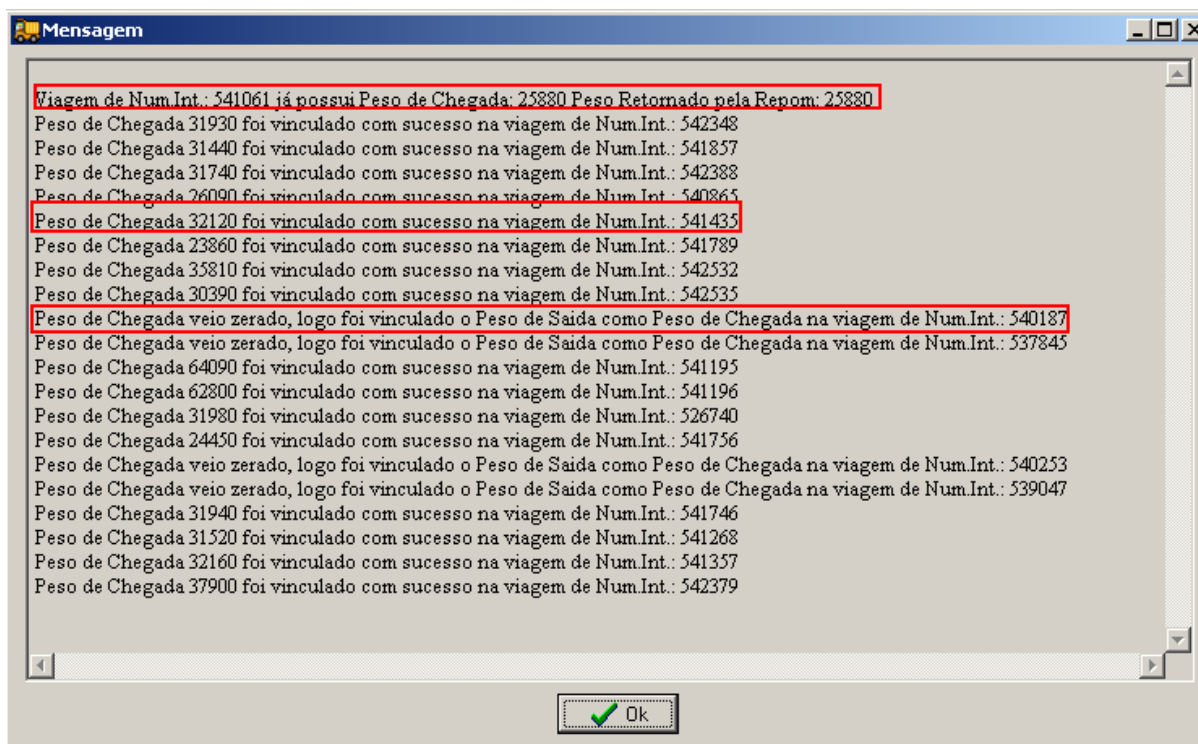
Mensagem

Viagem de Num.Int.: 541061 já possui Peso de Chegada: 25880 Peso Retornado pela Repom: 25880
Peso de Chegada 31930 foi vinculado com sucesso na viagem de Num.Int.: 542348
Peso de Chegada 31440 foi vinculado com sucesso na viagem de Num.Int.: 541857
Peso de Chegada 31740 foi vinculado com sucesso na viagem de Num.Int.: 542388
Peso de Chegada 26090 foi vinculado com sucesso na viagem de Num.Int.: 540865
Peso de Chegada 32120 foi vinculado com sucesso na viagem de Num.Int.: 541435
Peso de Chegada 23860 foi vinculado com sucesso na viagem de Num.Int.: 541789
Peso de Chegada 35810 foi vinculado com sucesso na viagem de Num.Int.: 542532
Peso de Chegada 30390 foi vinculado com sucesso na viagem de Num.Int.: 542535
Peso de Chegada veio zerado, logo foi vinculado o Peso de Saida como Peso de Chegada na viagem de Num.Int.: 540187
Peso de Chegada veio zerado, logo foi vinculado o Peso de Saida como Peso de Chegada na viagem de Num.Int.: 537845
Peso de Chegada 64090 foi vinculado com sucesso na viagem de Num.Int.: 541195
Peso de Chegada 62800 foi vinculado com sucesso na viagem de Num.Int.: 541196
Peso de Chegada 31980 foi vinculado com sucesso na viagem de Num.Int.: 526740
Peso de Chegada 24450 foi vinculado com sucesso na viagem de Num.Int.: 541756
Peso de Chegada veio zerado, logo foi vinculado o Peso de Saida como Peso de Chegada na viagem de Num.Int.: 540253
Peso de Chegada veio zerado, logo foi vinculado o Peso de Saida como Peso de Chegada na viagem de Num.Int.: 539047
Peso de Chegada 31940 foi vinculado com sucesso na viagem de Num.Int.: 541746
Peso de Chegada 31520 foi vinculado com sucesso na viagem de Num.Int.: 541268
Peso de Chegada 32160 foi vinculado com sucesso na viagem de Num.Int.: 541357
Peso de Chegada 37900 foi vinculado com sucesso na viagem de Num.Int.: 542379

Ok